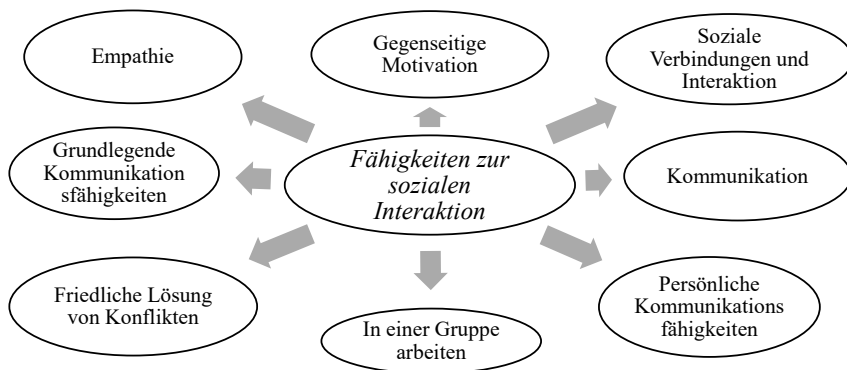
Fähigkeiten zur sozialen Interaktion

Empathie

Gegenseitige Motivation

Soziale Verbindungen und Interaktion

Grundlegende Kommunikation sfähigkeiten

Kommunikation

Friedliche Lösung von Konflikten

In einer Gruppe arbeiten

Persönliche Kommunikations fähigkeiten